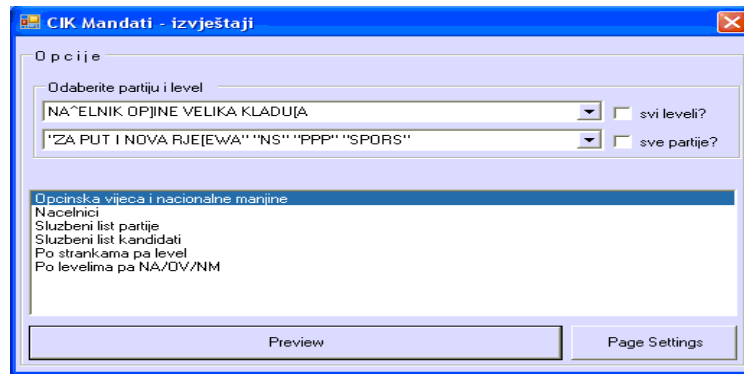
CIK Mandati - izvještaji

Opcije

Odaberite partiju i level

NA^ELNIK OP]INE VELIKA KLADU[A

svi leveli?

"ZA PUT I NOVA RJE[EWA" "NS" "PPP" "SPORS"

sve partije?

Opcinska vijeca i nacionalne manjine
Nacelnici
Sluzbeni list partije
Sluzbeni list kandidati
Po strankama pa level
Po levelima pa NA/OV/NM

Preview

Page Settings